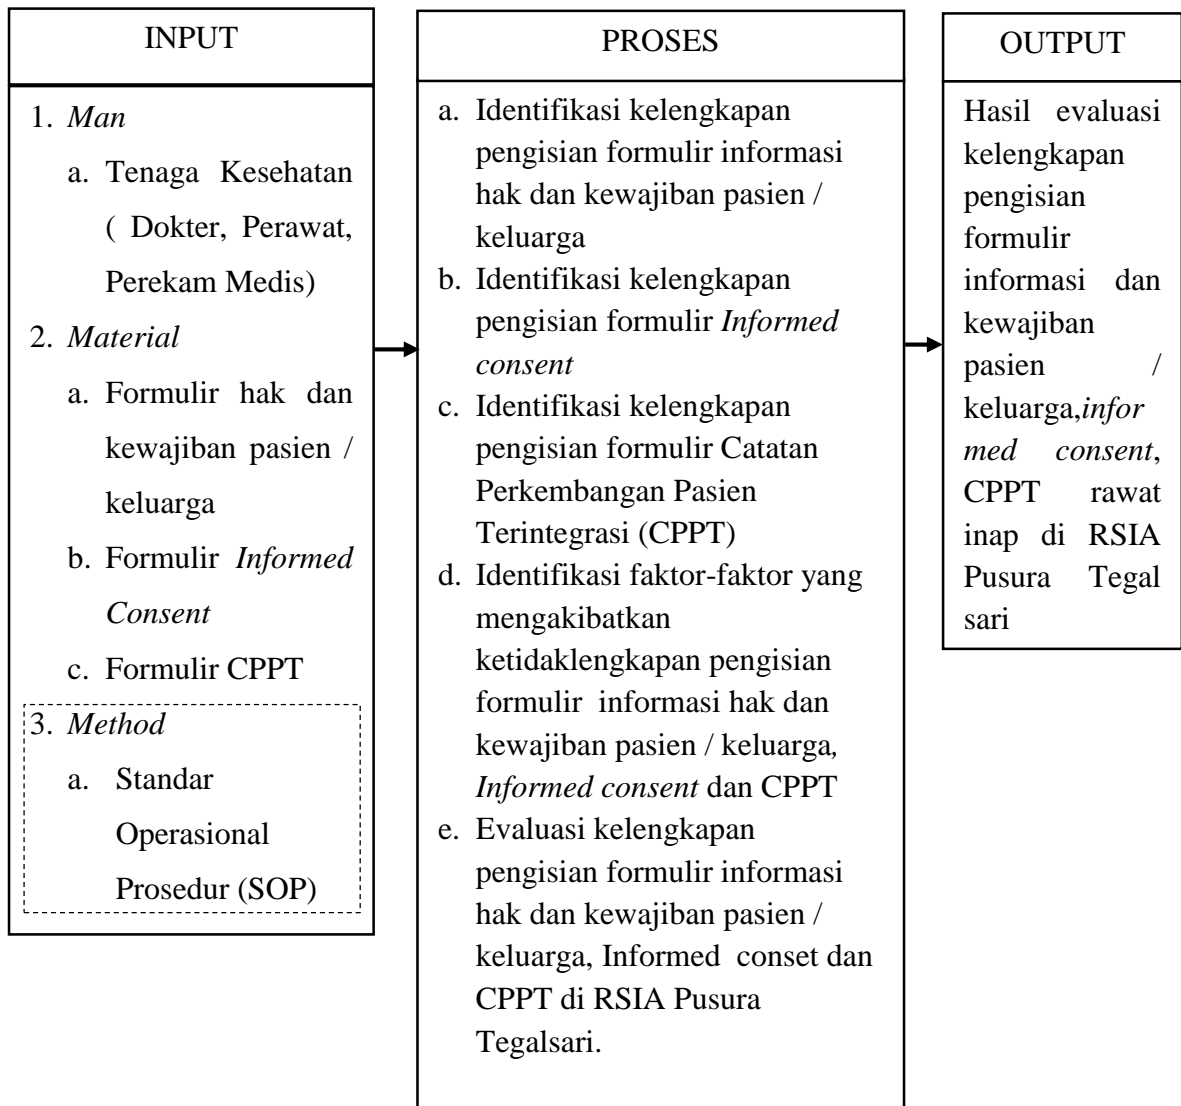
INPUT

1. *Man*
a. Tenaga Kesehatan ( Dokter, Perawat, Perekam Medis)
2. *Material*
a. Formulir hak dan kewajiban pasien / keluarga
b. Formulir *Informed Consent*
c. Formulir CPPT
3. *Method*
a. Standar Operasional Prosedur (SOP)

PROSES

a. Identifikasi kelengkapan pengisian formulir informasi hak dan kewajiban pasien / keluarga
b. Identifikasi kelengkapan pengisian formulir *Informed consent*
c. Identifikasi kelengkapan pengisian formulir Catatan Perkembangan Pasien Terintegrasi (CPPT)
d. Identifikasi faktor-faktor yang mengakibatkan ketidaklengkapan pengisian formulir informasi hak dan kewajiban pasien / keluarga, *Informed consent* dan CPPT
e. Evaluasi kelengkapan pengisian formulir informasi hak dan kewajiban pasien / keluarga, Informed conset dan CPPT di RSIA Pusura Tegalsari.

OUTPUT

Hasil evaluasi kelengkapan pengisian formulir informasi dan kewajiban pasien / keluarga,*informed consent*, CPPT rawat inap di RSIA Pusura Tegal sari